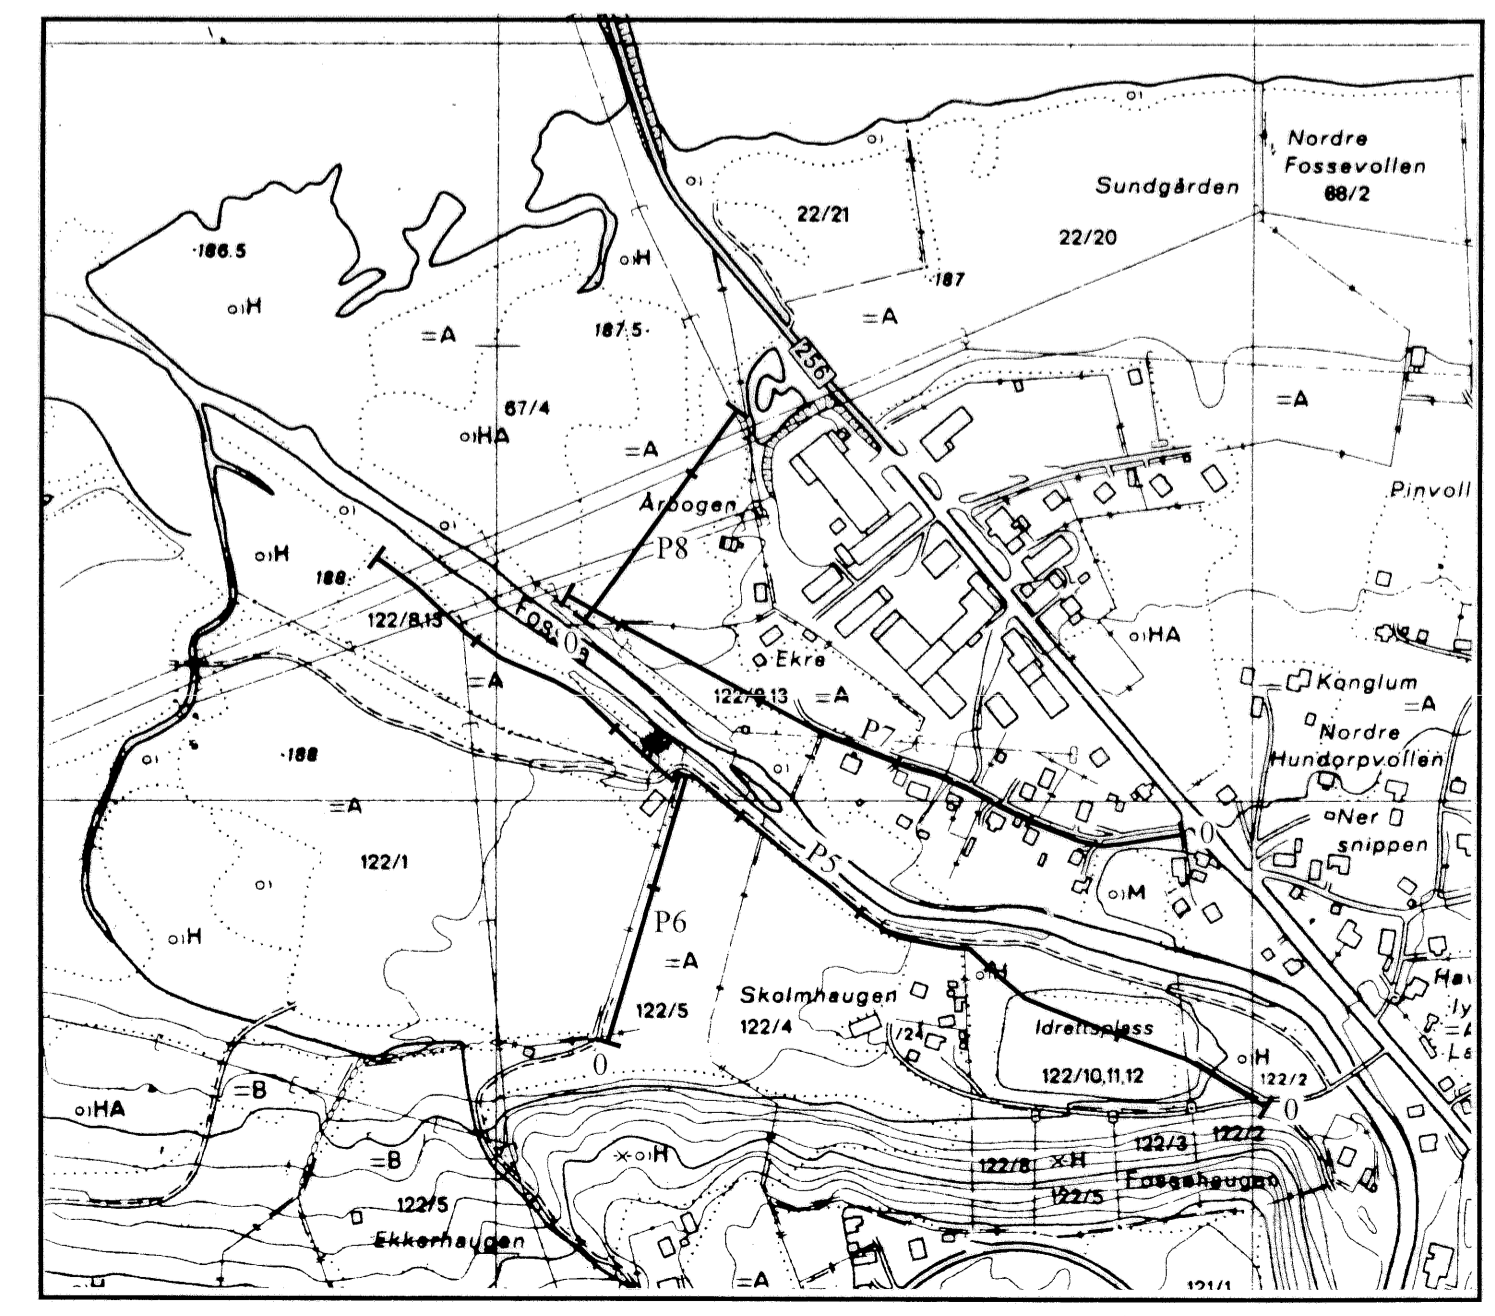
Nordre Fossevollen 68/2

Sundgården

22/21

22/20

187

·186.5

oıH

=A

187.5

256

=A

67/4

oıHA

=A

=A

Årbogen

Pinvoll

P8

oıH

188

122/8,13

Foss

0

oıHA

Ekre

Konglum

=A

122/8,13

=A

=A

P7

Nordre Hundorpvollen

·188

Ner snippen

=A

0

P5

122/1

oıM

oıH

P6

=A

Skolmhaugen

Ha

122/5

122/4

Idrettsplass

0

122/10,11,12

oıH

122/2

0

oıHA

=B

122/3

122/2

oıH

122/8

xH

=B

122/5

Fossehaugen

122/5

Ekkerhaugen

=A

121/1